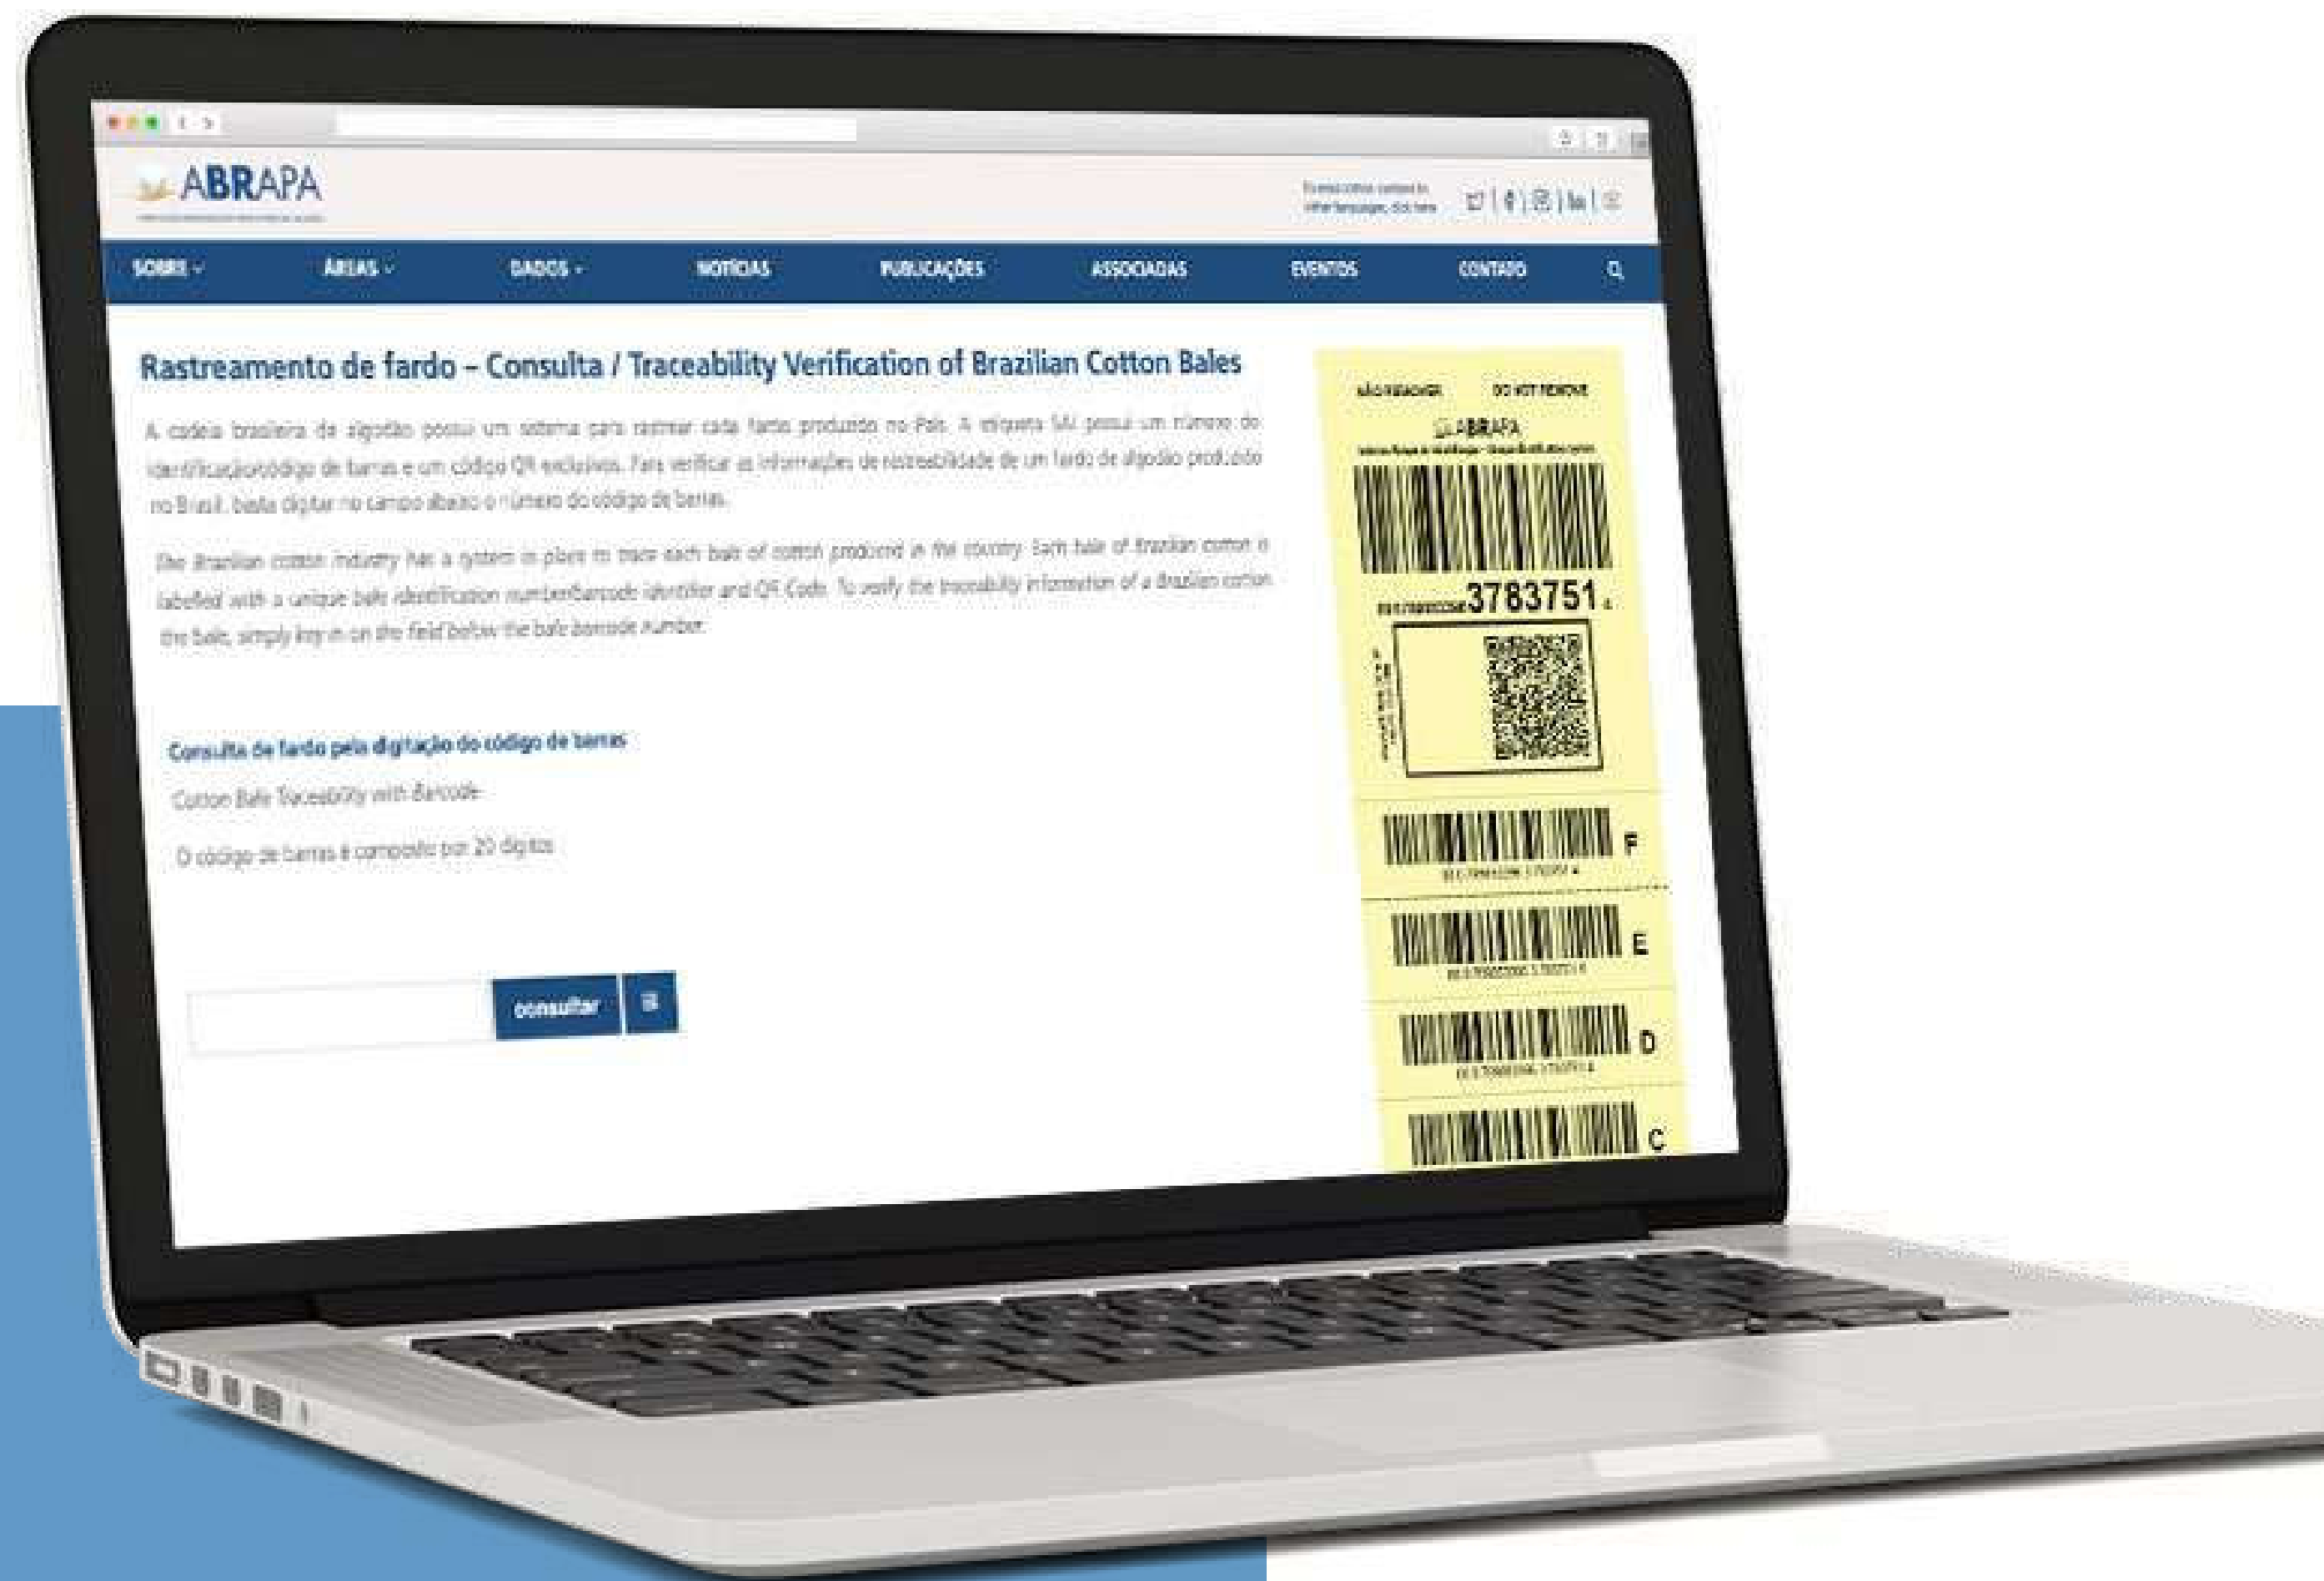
ABRAPA

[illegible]

SOBRE ⌄ ÁREAS ⌄ DADOS ⌄ NOTÍCIAS PUBLICAÇÕES ASSOCIADAS EVENTOS CONTATO

Rastreamento de fardo – Consulta / Traceability Verification of Brazilian Cotton Bales

A cadeia brasileira de algodão possui um sistema para rastrear cada fardo produzido no País. A etiqueta SAI possui um número de identificação/código de barras e um código QR exclusivos. Para verificar as informações de rastreabilidade de um fardo de algodão produzido no Brasil, basta digitar no campo abaixo o número do código de barras.

The Brazilian cotton industry has a system in place to trace each bale of cotton produced in the country. Each bale of Brazilian cotton is labelled with a unique bale identification number/barcode identifier and QR Code. To verify the traceability information of a Brazilian cotton the bale, simply key in on the field below the bale barcode number.

Consulta de fardo pela digitação do código de barras

Cotton Bale Traceability with Barcode

O código de barras é composto por 20 dígitos

consultar

NÃO REMOVER DO NOT REMOVE

ABRAPA

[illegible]3783751

F

E

D

C